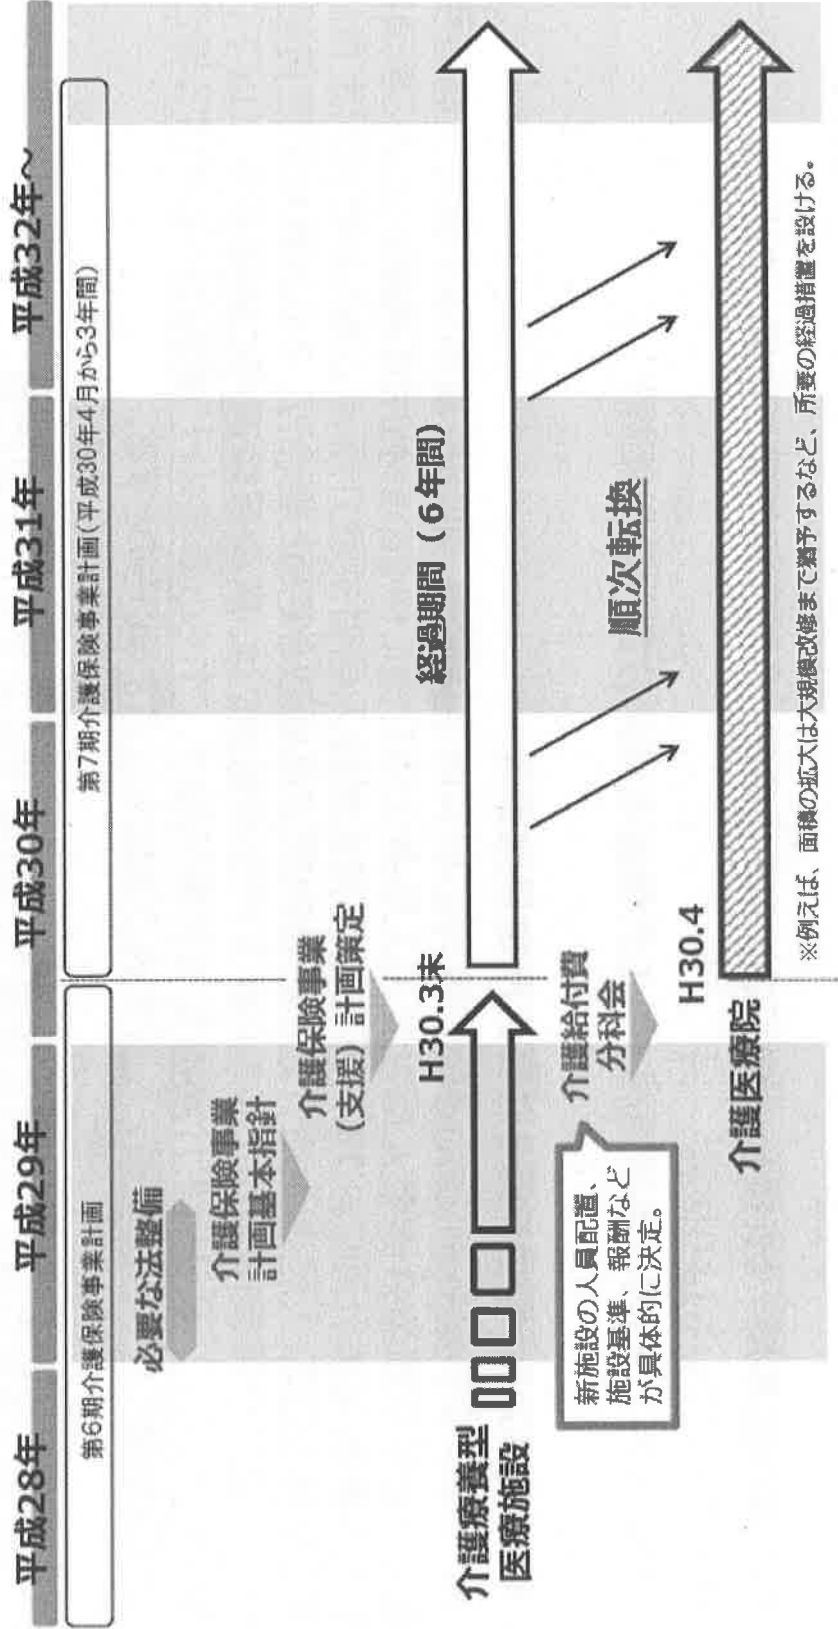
平成28年

平成29年

平成30年

平成31年

平成32年～

第6期介護保険事業計画

第7期介護保険事業計画（平成30年4月から3年間）

必要な法整備

介護保険事業計画基本指針

介護保険事業（支援）計画策定

H30.3末

介護療養型医療施設

経過期間（6年間）

新施設の人員配置、施設基準、報酬などが具体的に決定。

介護給付費分科会

H30.4

順次転換

介護医療院

※例えば、面積の拡大は大規模改修まで猶予するなど、所要の経過措置を設ける。